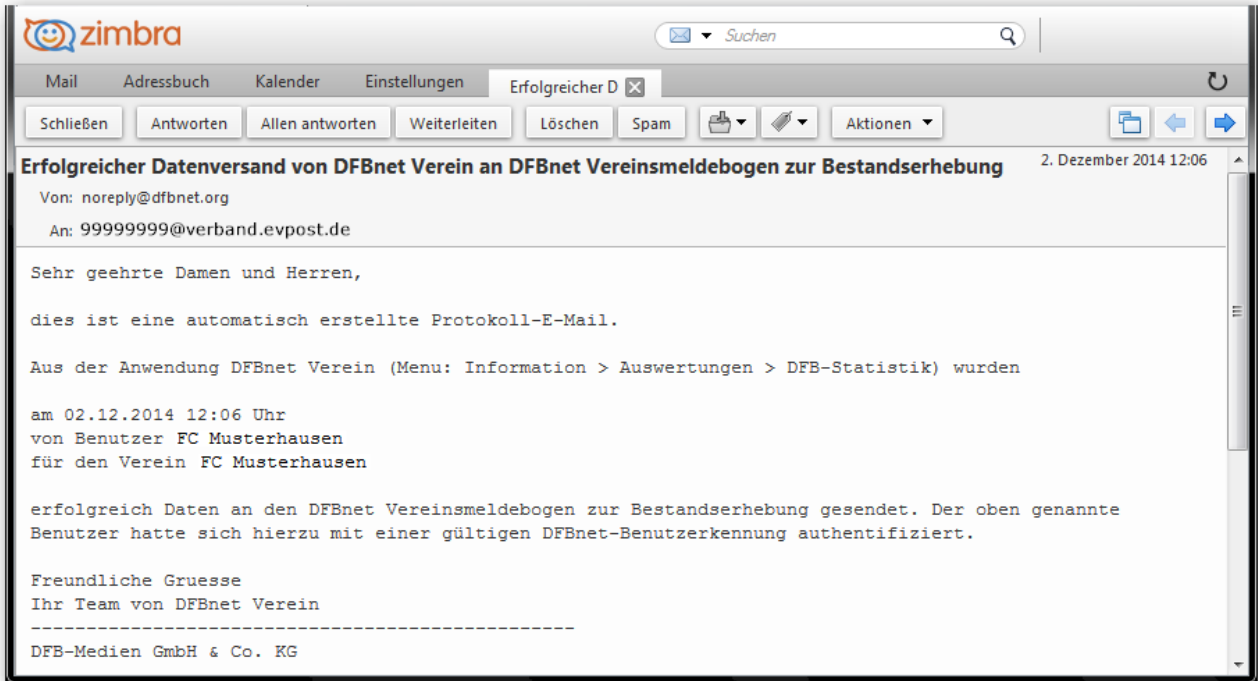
zimbra

Suchen

Mail Adressbuch Kalender Einstellungen Erfolgreicher D

Schließen Antworten Allen antworten Weiterleiten Löschen Spam Aktionen

Erfolgreicher Datenversand von DFBnet Verein an DFBnet Vereinsmeldebogen zur Bestandserhebung

2. Dezember 2014 12:06

Von: noreply@dfbnet.org

An: 99999999@verband.evpost.de

Sehr geehrte Damen und Herren,

dies ist eine automatisch erstellte Protokoll-E-Mail.

Aus der Anwendung DFBnet Verein (Menu: Information > Auswertungen > DFB-Statistik) wurden

am 02.12.2014 12:06 Uhr
von Benutzer FC Musterhausen
für den Verein FC Musterhausen

erfolgreich Daten an den DFBnet Vereinsmeldebogen zur Bestandserhebung gesendet. Der oben genannte Benutzer hatte sich hierzu mit einer gültigen DFBnet-Benutzerkennung authentifiziert.

Freundliche Gruesse
Ihr Team von DFBnet Verein
-------------------------------------------------
DFB-Medien GmbH & Co. KG